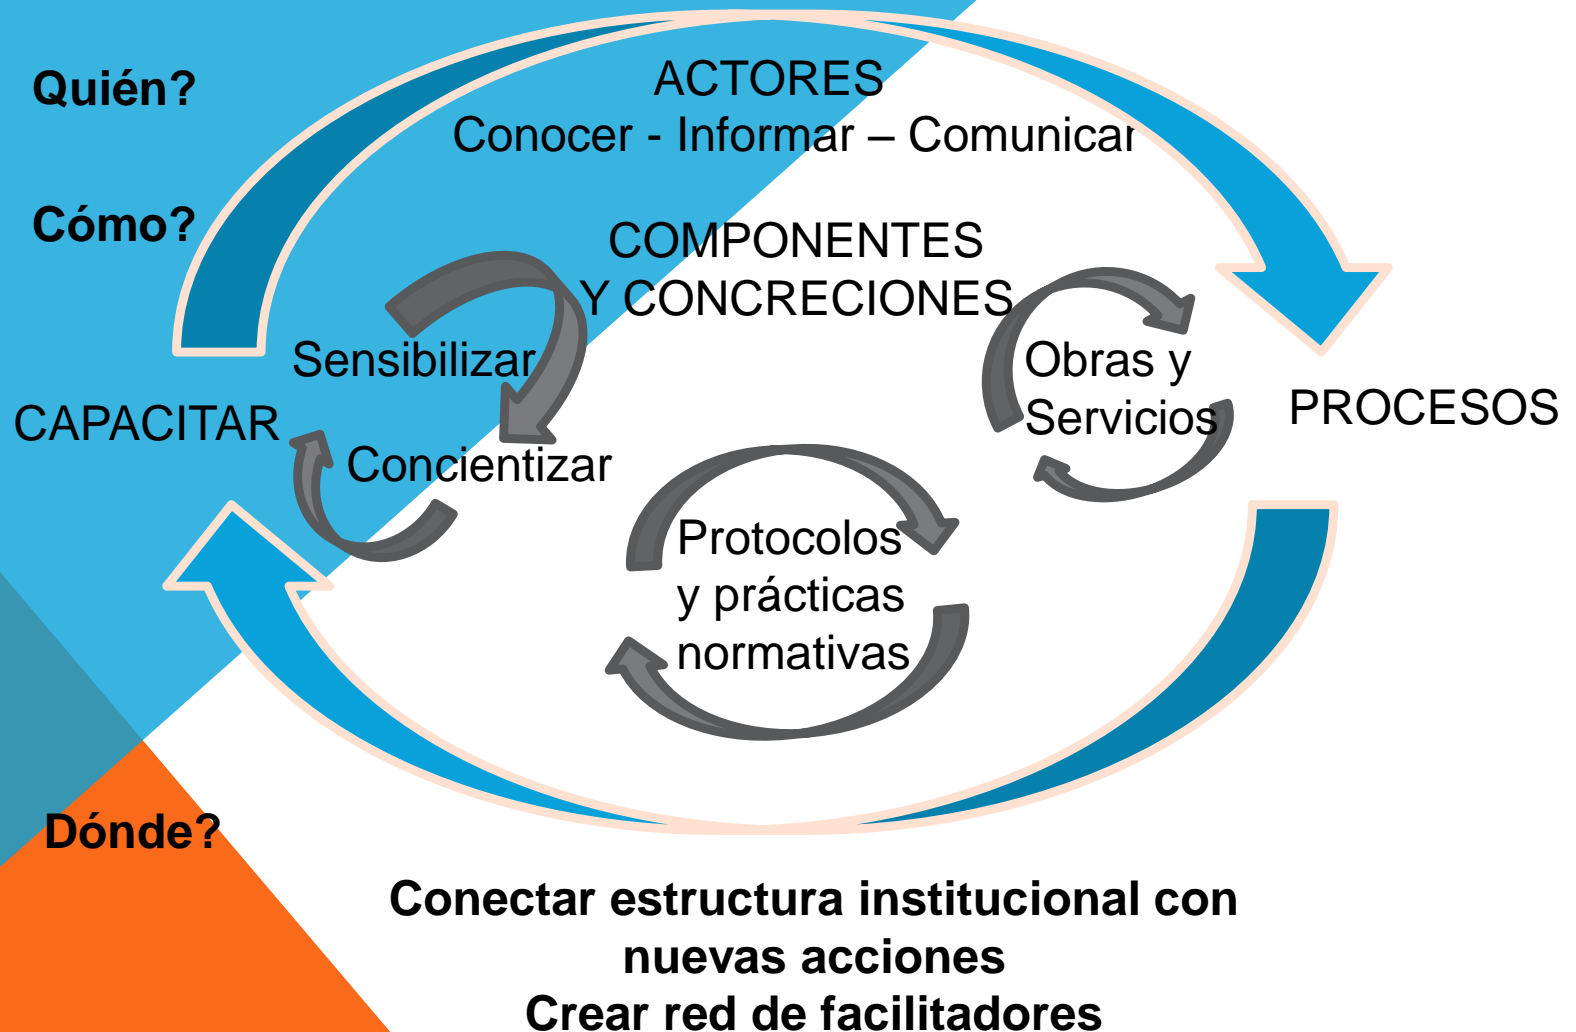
Quién?

Cómo?

ACTORES
Conocer - Informar – Comunicar

COMPONENTES
Y CONCRECIONES

Sensibilizar

CAPACITAR

Concientizar

Obras y
Servicios

PROCESOS

Protocolos
y prácticas
normativas

Dónde?

Conectar estructura institucional con nuevas acciones
Crear red de facilitadores